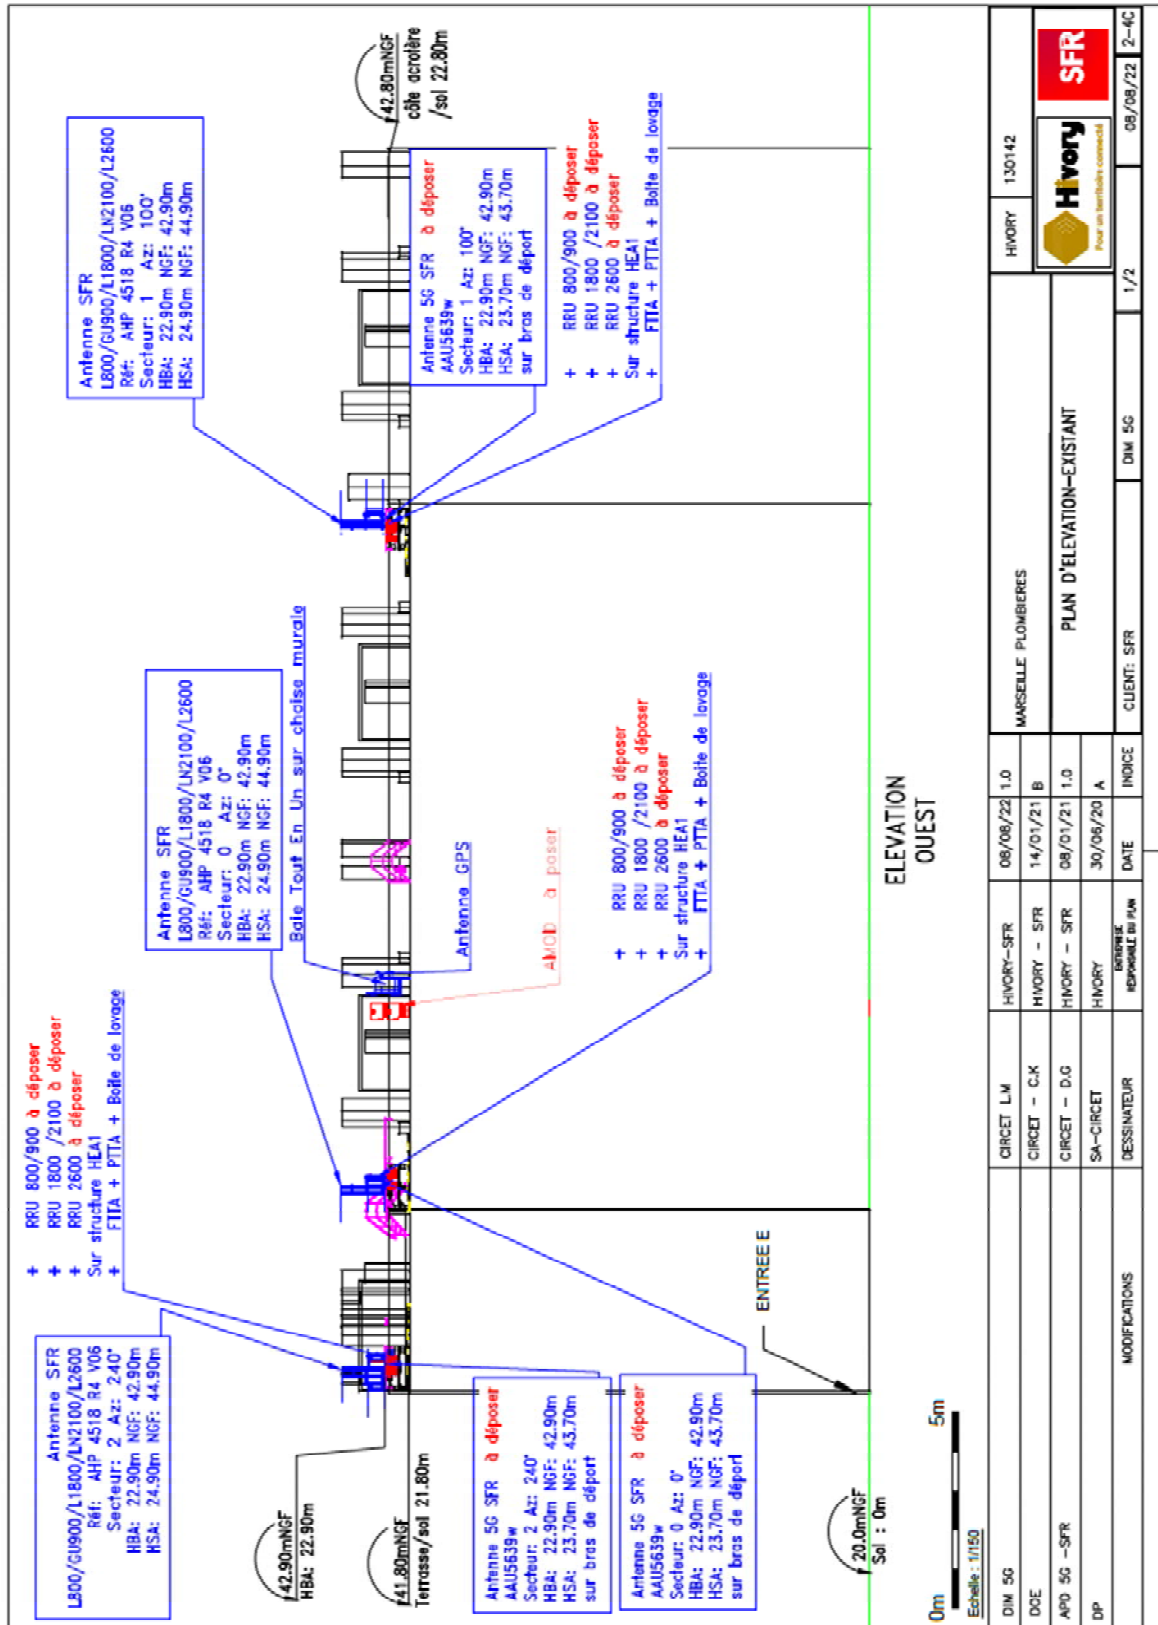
42.80mNGF
côte acrotère
/sol 22.80m

Antenne SFR
L800/GU900/L1800/LN2100/L2600
Réf: AHP 4518 R4 V06
Secteur: 1 Az: 100°
HBA: 22.90m NGF: 42.90m
HSA: 24.90m NGF: 44.90m

Antenne 5G SFR à déposer
AAU5639w
Secteur: 1 Az: 100°
HBA: 22.90m NGF: 42.90m
HSA: 23.70m NGF: 43.70m
sur bras de déport

+ RRU 800/900 à déposer
+ RRU 1800 /2100 à déposer
+ RRU 2600 à déposer
Sur structure HEA1
+ FTTA + PTTA + Boîte de lovage

Antenne SFR
L800/GU900/L1800/LN2100/L2600
Réf: AHP 4518 R4 V06
Secteur: 0 Az: 0°
HBA: 22.90m NGF: 42.90m
HSA: 24.90m NGF: 44.90m

Baie Tout En Un sur chaise murale

Antenne GPS

AMOD à poser

+ RRU 800/900 à déposer
+ RRU 1800 /2100 à déposer
+ RRU 2600 à déposer
Sur structure HEA1
+ FTTA + PTTA + Boîte de lovage

ELEVATION
OUEST

+ RRU 800/900 à déposer
+ RRU 1800 /2100 à déposer
+ RRU 2600 à déposer
Sur structure HEA1
+ FTTA + PTTA + Boîte de lovage

ENTREE E

Antenne SFR
L800/GU900/L1800/LN2100/L2600
Réf: AHP 4518 R4 V06
Secteur: 2 Az: 240°
HBA: 22.90m NGF: 42.90m
HSA: 24.90m NGF: 44.90m

Antenne 5G SFR à déposer
AAU5639w
Secteur: 2 Az: 240°
HBA: 22.90m NGF: 42.90m
HSA: 23.70m NGF: 43.70m
sur bras de déport

Antenne 5G SFR à déposer
AAU5639w
Secteur: 0 Az: 0°
HBA: 22.90m NGF: 42.90m
HSA: 23.70m NGF: 43.70m
sur bras de déport

42.90mNGF
HBA: 22.90m

41.80mNGF
Terrasse/sol 21.80m

20.0mNGF
Sol : 0m

0m 5m
Echelle : 1/150

| DIM 5G | CIRCET L.M | HIVORY-SFR | 08/08/22 | 1.0 |
|---|---|---|---|---|
| DOE | CIRCET - C.K | HIVORY - SFR | 14/01/21 | B |
| APD 5G -SFR | CIRCET - D.G | HIVORY - SFR | 08/01/21 | 1.0 |
| DP | SA-CIRCET | HIVORY | 30/06/20 | A |
| MODIFICATIONS | DESSINATEUR | ENTREPRISE RESPONSABLE DU PLAN | DATE | INDICE |

MARSEILLE PLOMBIERES
PLAN D'ELEVATION-EXISTANT
CLIENT: SFR
DIM 5G
HIVORY 130142
Hivory Pour un territoire connecté
SFR
1/2
08/08/22
2-4C